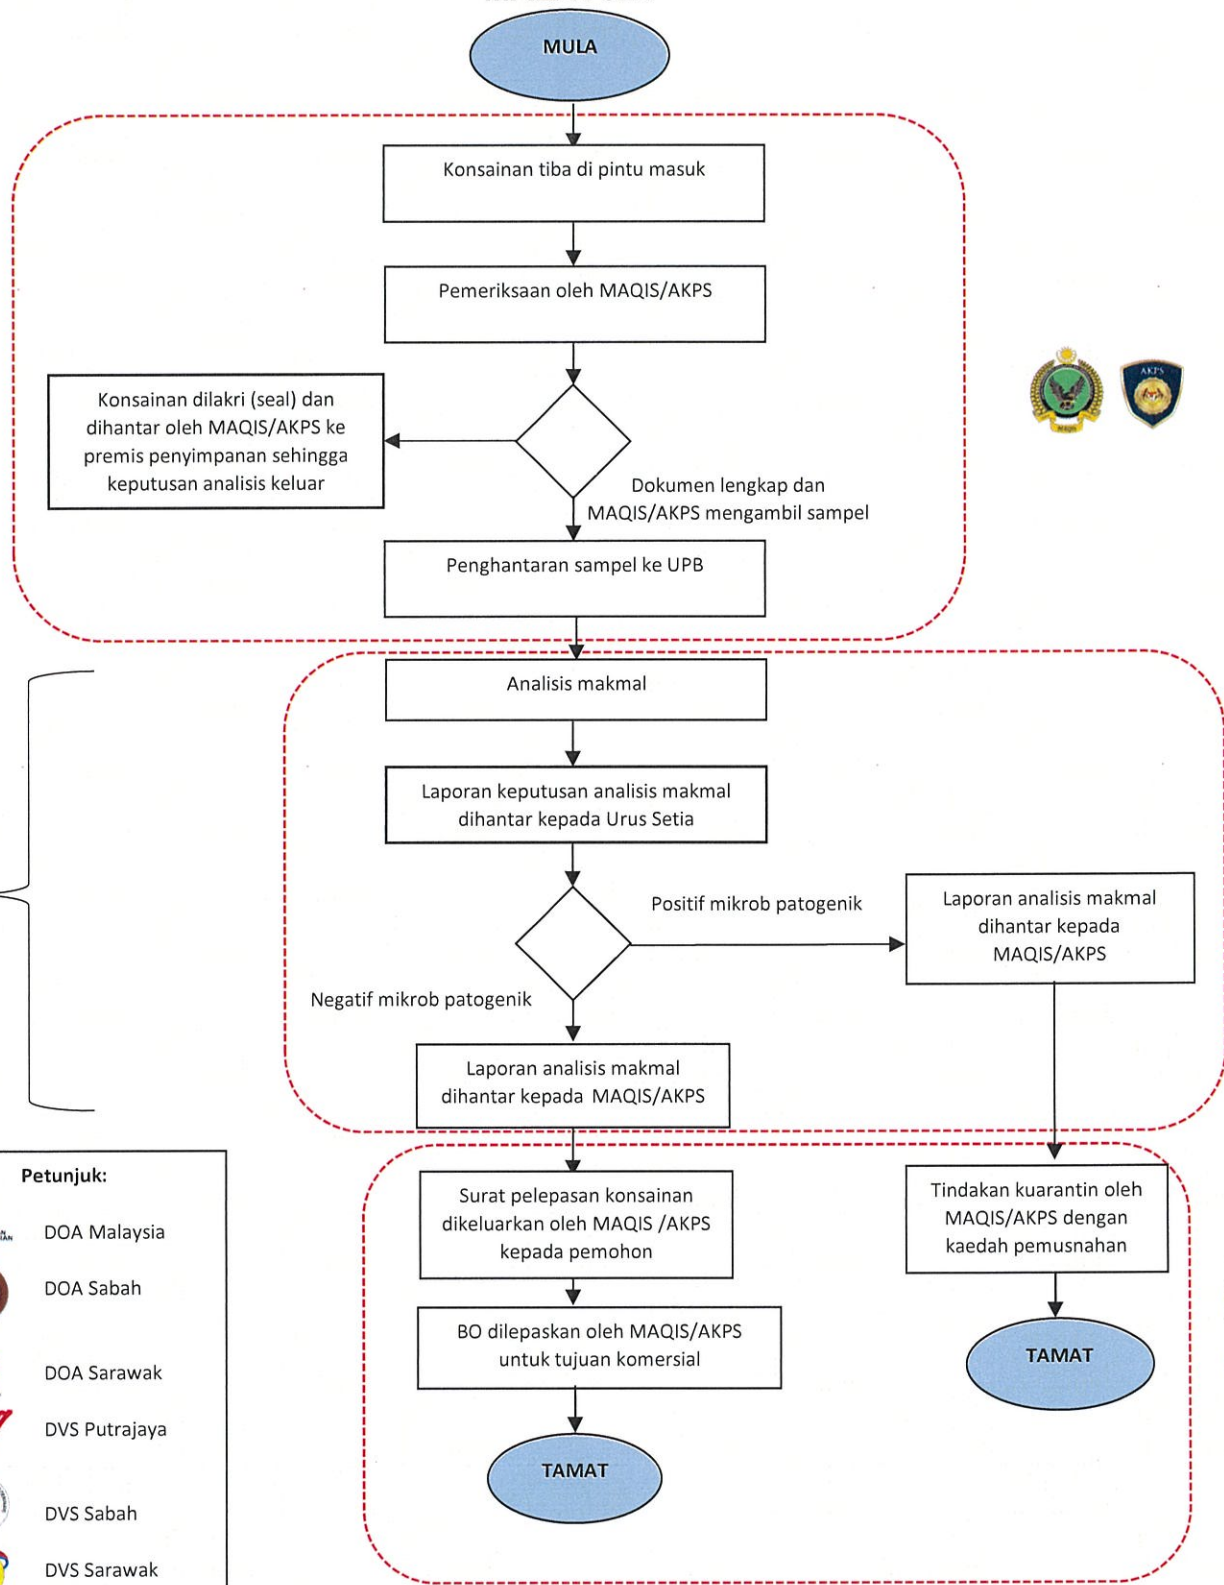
MULA

Konsainan tiba di pintu masuk

Pemeriksaan oleh MAQIS/AKPS

Konsainan dilakri (seal) dan dihantar oleh MAQIS/AKPS ke premis penyimpanan sehingga keputusan analisis keluar

Dokumen lengkap dan MAQIS/AKPS mengambil sampel

Penghantaran sampel ke UPB

Analisis makmal

Laporan keputusan analisis makmal dihantar kepada Urus Setia

Positif mikrob patogenik

Laporan analisis makmal dihantar kepada MAQIS/AKPS

Negatif mikrob patogenik

Laporan analisis makmal dihantar kepada MAQIS/AKPS

Surat pelepasan konsainan dikeluarkan oleh MAQIS /AKPS kepada pemohon

Tindakan kuarantin oleh MAQIS/AKPS dengan kaedah pemusnahan

BO dilepaskan oleh MAQIS/AKPS untuk tujuan komersial

TAMAT

TAMAT

Petunjuk:

DOA Malaysia

DOA Sabah

DOA Sarawak

DVS Putrajaya

DVS Sabah

DVS Sarawak